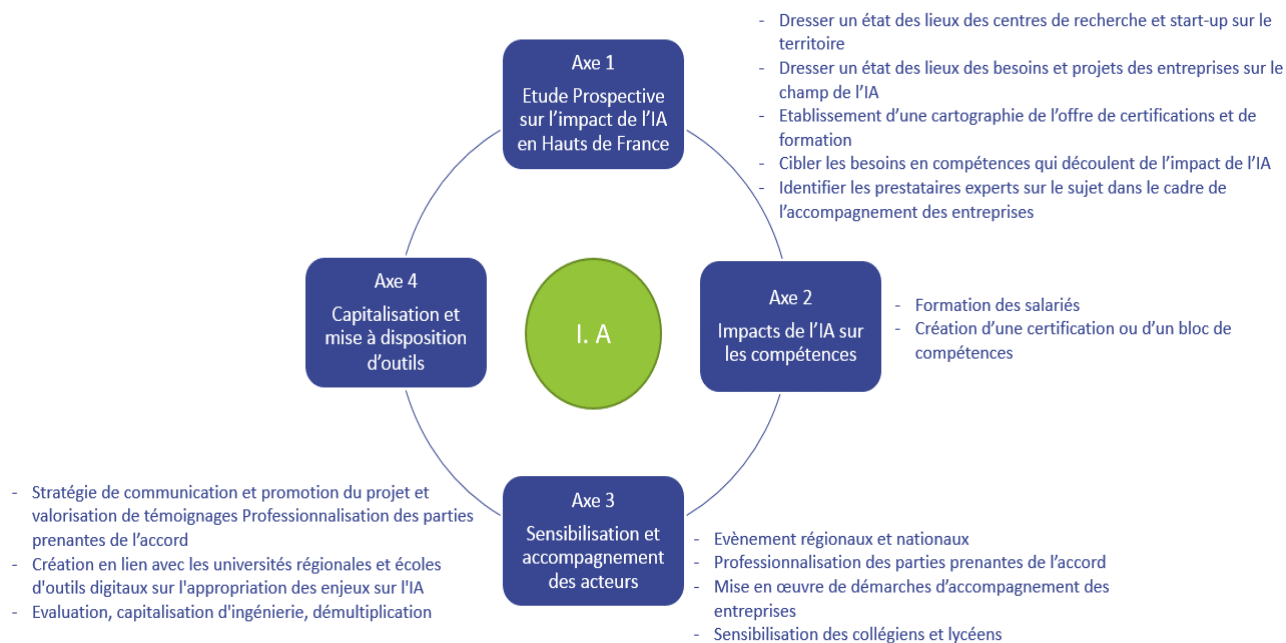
Axe 1

Etude Prospective sur l'impact de l'IA en Hauts de France

- Dresser un état des lieux des centres de recherche et start-up sur le territoire
- Dresser un état des lieux des besoins et projets des entreprises sur le champ de l'IA
- Etablissement d'une cartographie de l'offre de certifications et de formation
- Cibler les besoins en compétences qui découlent de l'impact de l'IA
- Identifier les prestataires experts sur le sujet dans le cadre de l'accompagnement des entreprises

Axe 4

Capitalisation et mise à disposition d'outils

I. A

Axe 2

Impacts de l'IA sur les compétences

- Formation des salariés
- Création d'une certification ou d'un bloc de compétences

- Stratégie de communication et promotion du projet et valorisation de témoignages Professionnalisation des parties prenantes de l'accord
- Création en lien avec les universités régionales et écoles d'outils digitaux sur l'appropriation des enjeux sur l'IA
- Evaluation, capitalisation d'ingénierie, démultiplication

Axe 3

Sensibilisation et accompagnement des acteurs

- Evènement régionaux et nationaux
- Professionnalisation des parties prenantes de l'accord
- Mise en œuvre de démarches d'accompagnement des entreprises
- Sensibilisation des collégiens et lycéens